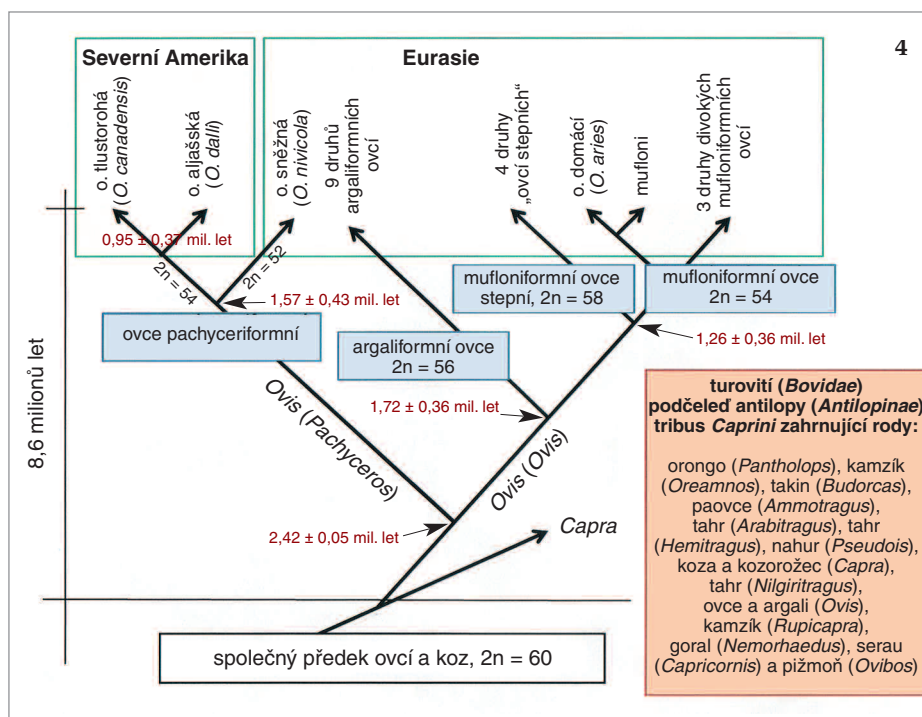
4

Severní Amerika

o. tlustorohá (O. canadensis)

o. aljašská (O. dalli)

Eurasie

o. sněžná (O. nivicola)

9 druhů argaliformních ovcí

4 druhy „ovcí stepních“

o. domácí (O. aries)

mufloni

3 druhy divokých mufloniformních ovcí

0,95 ± 0,37 mil. let

2n = 54

2n = 52

1,57 ± 0,43 mil. let

mufloniformní ovce stepní, 2n = 58

mufloniformní ovce 2n = 54

ovce pachyceriformní

argaliformní ovce 2n = 56

1,26 ± 0,36 mil. let

8,6 milionů let

Ovis (Pachyceros)

1,72 ± 0,36 mil. let

Ovis (Ovis)

turovití (Bovidae) podčeleď antilopy (Antilopinae) tribus Caprini zahrnující rody:

orongo (Pantholops), kamzík (Oreamnos), takin (Budorcas), paovce (Ammotragus), tahr (Arabitragus), tahr (Hemitragus), nahur (Pseudois), koza a kozorožec (Capra), tahr (Nilgiritragus), ovce a argali (Ovis), kamzík (Rupicapra), goral (Nemorhaedus), serau (Capricornis) a pižmoň (Ovibos)

2,42 ± 0,05 mil. let

Capra

společný předek ovcí a koz, 2n = 60